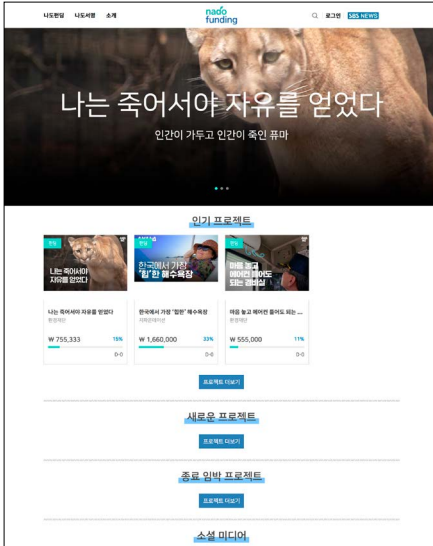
나도펀딩 나도서명 소개

nado funding

로그인 SBS NEWS

나는 죽어서야 자유를 얻었다

인간이 가두고 인간이 죽인 퓨마

인기 프로젝트

환경

나는 죽어서야 자유를 얻었다

나는 죽어서야 자유를 얻었다

환경재단

₩ 755,333 15%

0-0

환경

한국에서 가장 '힙'한 해수욕장

한국에서 가장 "힙한" 해수욕장

지역문제해결

₩ 1,660,000 33%

0-0

환경

마음 놓고 에어컨 틀어도 되는 경비실

마음 놓고 에어컨 틀어도 되는 ...

환경재단

₩ 555,000 11%

0-0

프로젝트 더보기

새로운 프로젝트

프로젝트 더보기

종료 임박 프로젝트

프로젝트 더보기

소셜 미디어